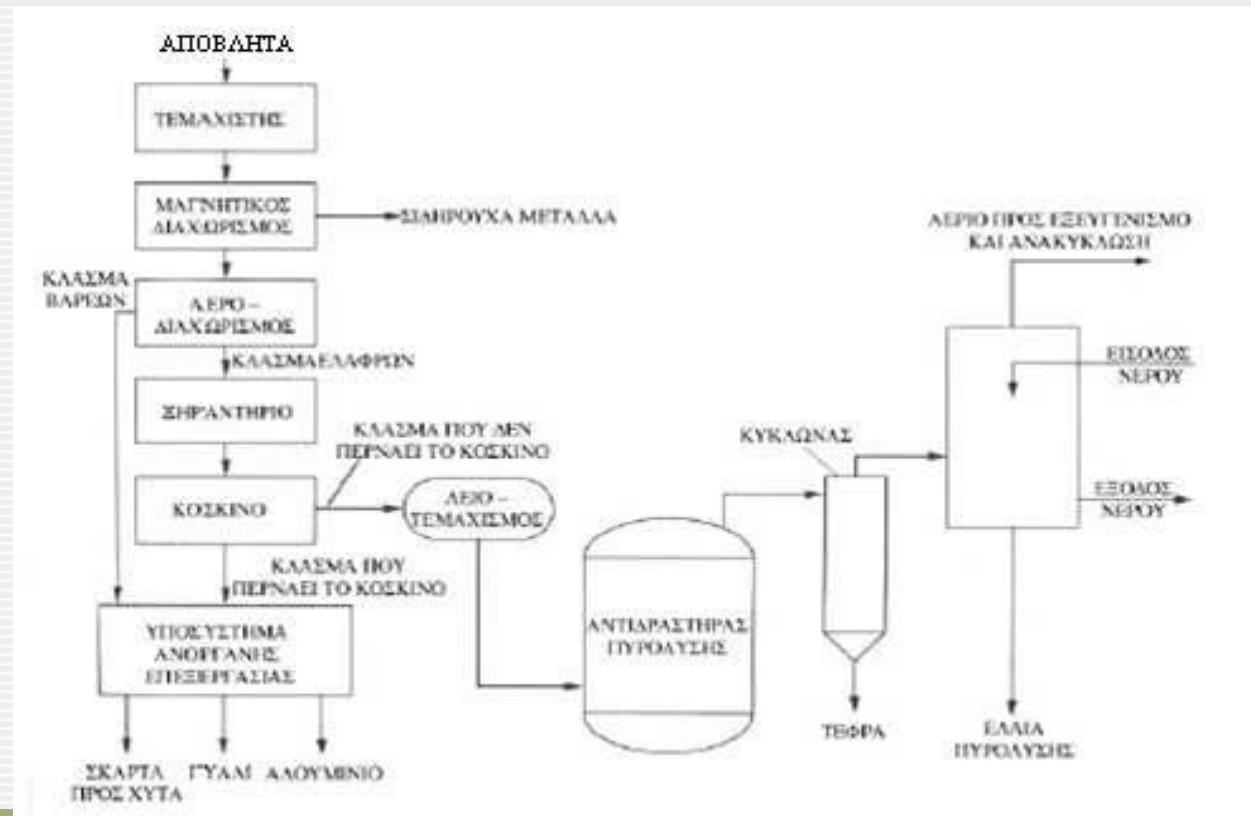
ΑΠΟΒΛΗΤΑ

ΤΕΜΑΧΙΣΤΗΣ

ΜΑΓΝΗΤΙΚΟΣ ΔΙΑΧΩΡΙΣΜΟΣ

ΣΙΔΗΡΟΥΧΑ ΜΕΤΑΛΛΑ

ΚΛΑΣΜΑ ΒΑΡΕΩΝ

ΑΕΡΟ – ΔΙΑΧΩΡΙΣΜΟΣ

ΚΛΑΣΜΑ ΕΛΑΦΡΩΝ

ΞΗΡΑΝΤΗΡΙΟ

ΚΛΑΣΜΑ ΠΟΥ ΔΕΝ ΠΕΡΝΑΕΙ ΤΟ ΚΟΣΚΙΝΟ

ΚΟΣΚΙΝΟ

ΑΕΙΟ – ΤΕΜΑΧΙΣΜΟΣ

ΚΛΑΣΜΑ ΠΟΥ ΠΕΡΝΑΕΙ ΤΟ ΚΟΣΚΙΝΟ

ΥΠΟΣΥΣΤΗΜΑ ΑΝΟΡΓΑΝΗΣ ΕΠΕΞΕΡΓΑΣΙΑΣ

ΣΚΑΡΤΑ ΠΡΟΣ ΧΥΤΑ

ΓΥΑΛΙ

ΑΛΟΥΜΙΝΙΟ

ΑΝΤΙΔΡΑΣΤΗΡΑΣ ΠΥΡΟΛΥΣΗΣ

ΚΥΚΛΩΝΑΣ

ΤΕΦΡΑ

ΑΕΡΙΟ ΠΡΟΣ ΕΞΕΥΓΕΝΙΣΜΟ ΚΑΙ ΑΝΑΚΥΚΛΩΣΗ

ΕΙΣΟΔΟΣ ΝΕΡΟΥ

ΕΞΟΔΟΣ ΝΕΡΟΥ

ΕΛΑΙΑ ΠΥΡΟΛΥΣΗΣ